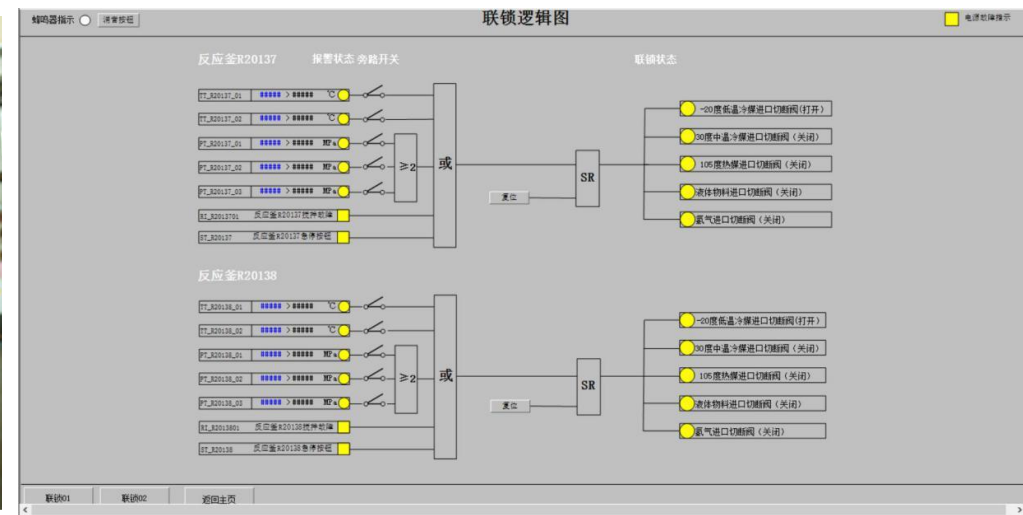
蜂鸣器指示 消音按钮

联锁逻辑图

电源故障指示

反应釜R20137 报警状态 旁路开关 联锁状态

| TT_R20137_01 | ##### > ##### ℃ |
| TT_R20137_02 | ##### > ##### ℃ |
| PT_R20137_01 | ##### > ##### MPa |
| PT_R20137_02 | ##### > ##### MPa |
| PT_R20137_03 | ##### > ##### MPa |
| BI_R2013701 | 反应釜R20137搅拌故障 |
| ST_R20137 | 反应釜R20137急停按钮 |

≥2

或

复位

SR

-20度低温冷媒进口切断阀（打开）
30度中温冷媒进口切断阀（关闭）
105度热媒进口切断阀（关闭）
液体物料进口切断阀（关闭）
氮气进口切断阀（关闭）

反应釜R20138

| TT_R20138_01 | ##### > ##### ℃ |
| TT_R20138_02 | ##### > ##### ℃ |
| PT_R20138_01 | ##### > ##### MPa |
| PT_R20138_02 | ##### > ##### MPa |
| PT_R20138_03 | ##### > ##### MPa |
| BI_R2013801 | 反应釜R20138搅拌故障 |
| ST_R20138 | 反应釜R20138急停按钮 |

≥2

或

复位

SR

-20度低温冷媒进口切断阀（打开）
30度中温冷媒进口切断阀（关闭）
105度热媒进口切断阀（关闭）
液体物料进口切断阀（关闭）
氮气进口切断阀（关闭）

联锁01 联锁02 返回主页